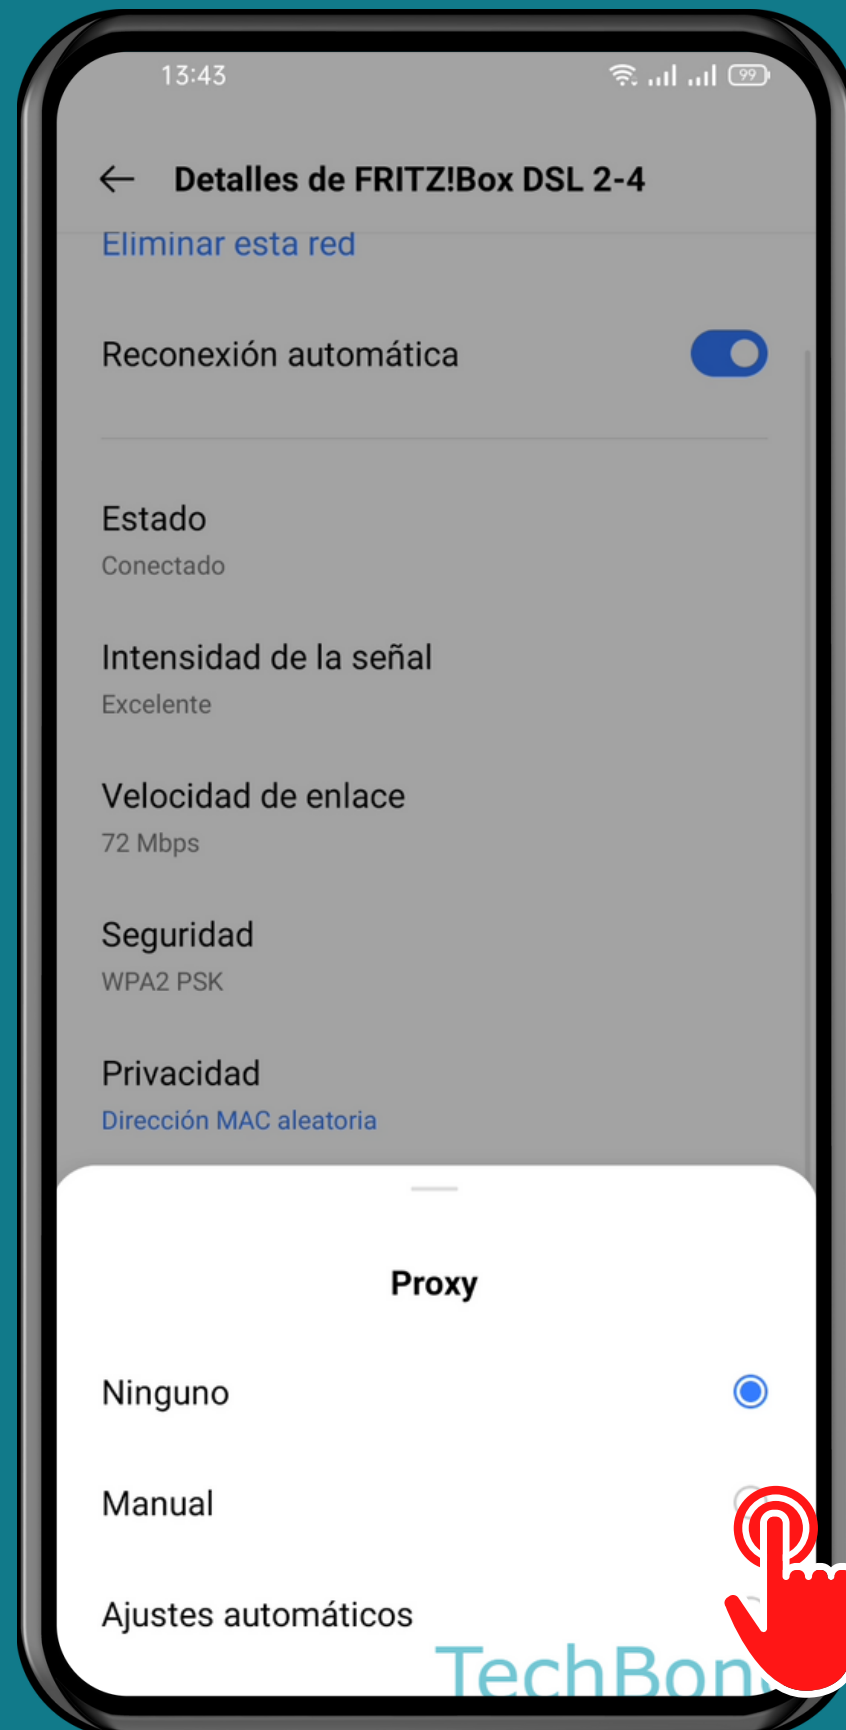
13:43

Detalles de FRITZ!Box DSL 2-4

Eliminar esta red

Reconexión automática

Estado
Conectado

Intensidad de la señal
Excelente

Velocidad de enlace
72 Mbps

Seguridad
WPA2 PSK

Privacidad
Dirección MAC aleatoria

Proxy

Ninguno

Manual

Ajustes automáticos

TechBon